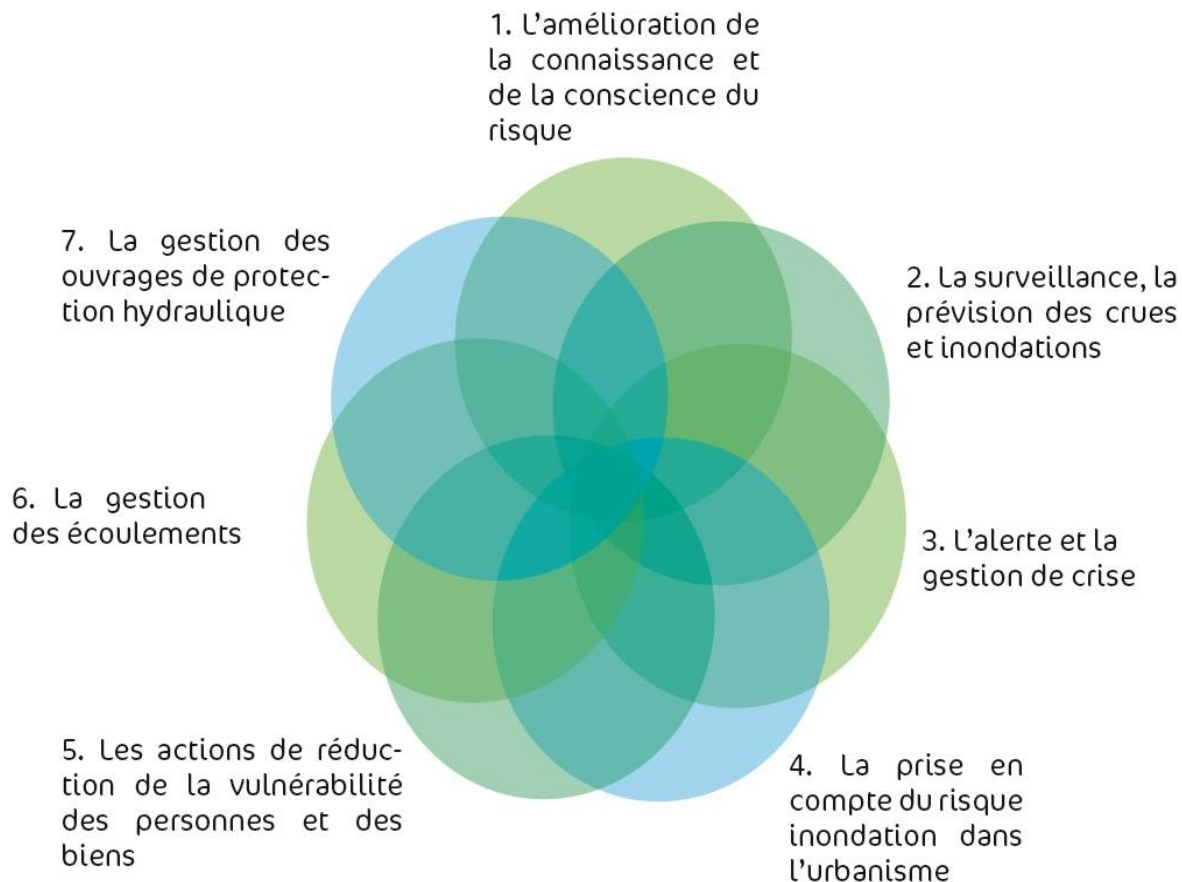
1. L'amélioration de la connaissance et de la conscience du risque

7. La gestion des ouvrages de protection hydraulique

2. La surveillance, la prévision des crues et inondations

6. La gestion des écoulements

3. L'alerte et la gestion de crise

5. Les actions de réduction de la vulnérabilité des personnes et des biens

4. La prise en compte du risque inondation dans l'urbanisme